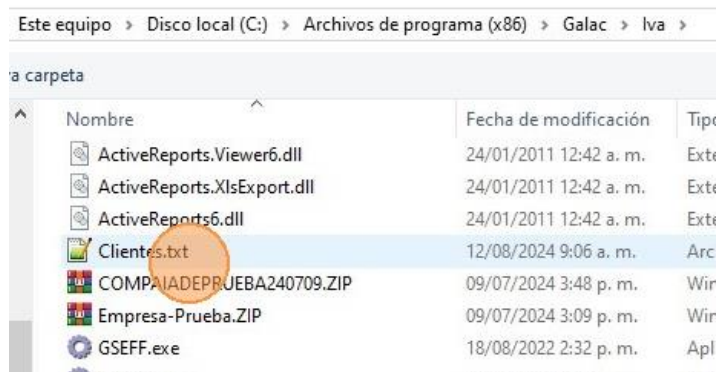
Este equipo > Disco local (C:) > Archivos de programa (x86) > Galac > Iva >

a carpeta

| Nombre | Fecha de modificación | Tipo |
|---|---|---|
| ActiveReports.Viewer6.dll | 24/01/2011 12:42 a. m. | Exte |
| ActiveReports.XlsExport.dll | 24/01/2011 12:42 a. m. | Exte |
| ActiveReports6.dll | 24/01/2011 12:42 a. m. | Exte |
| Clientes.txt | 12/08/2024 9:06 a. m. | Arc |
| COMPAIADEPRUEBA240709.ZIP | 09/07/2024 3:48 p. m. | Win |
| Empresa-Prueba.ZIP | 09/07/2024 3:09 p. m. | Win |
| GSEFF.exe | 18/08/2022 2:32 p. m. | Apl |